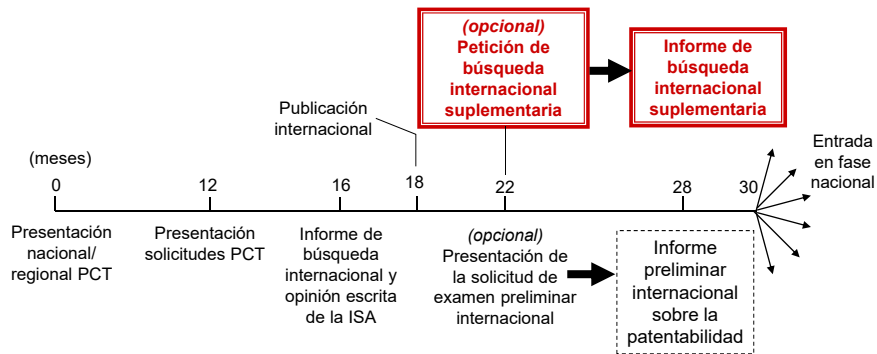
(opcional)
Petición de búsqueda internacional suplementaria

Informe de búsqueda internacional suplementaria

Publicación internacional

(meses)

0

12

16

18

22

28

30

Entrada en fase nacional

Presentación nacional/ regional PCT

Presentación solicitudes PCT

Informe de búsqueda internacional y opinión escrita de la ISA

(opcional)
Presentación de la solicitud de examen preliminar internacional

Informe preliminar internacional sobre la patentabilidad